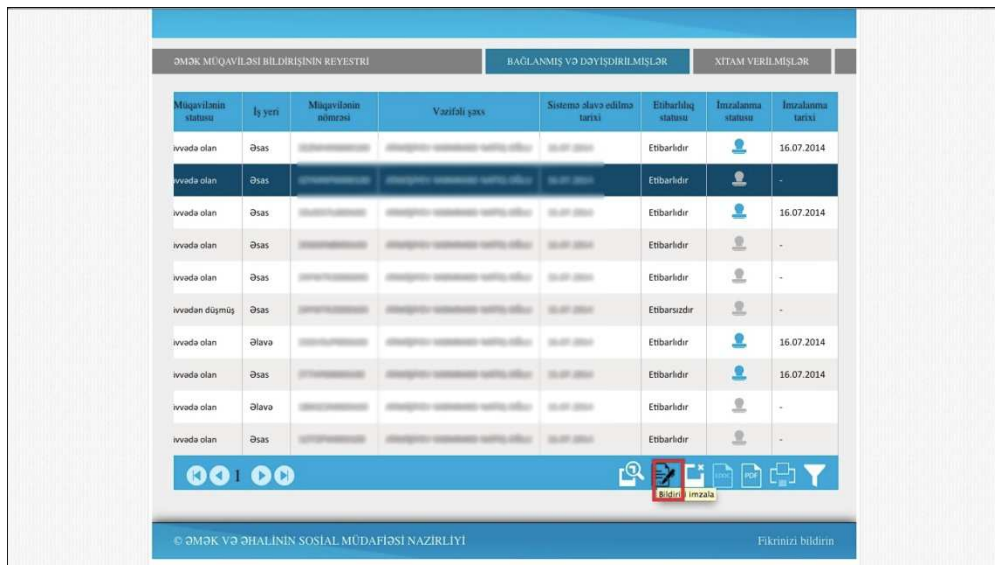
ƏMƏK MÜQAVİLƏSİ BİLDİRİŞİNİN REYESTRİ | BAĞLANMIŞ VƏ DƏYİŞDİRİLMİŞLƏR | XİTAM VERİLMİŞLƏR

| Müqavilənin statusu | İş yeri | Müqavilənin nömrəsi | Vəzifəli şəxs | Sistemə əlavə edilmə tarixi | Etibarlılıq statusu | İmzalanma statusu | İmzalanma tarixi |
|---|---|---|---|---|---|---|---|
| ivvədə olan | Əsas | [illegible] | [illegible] | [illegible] | Etibarlıdır | | 16.07.2014 |
| ivvədə olan | Əsas | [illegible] | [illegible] | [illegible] | Etibarlıdır | | - |
| ivvədə olan | Əsas | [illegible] | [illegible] | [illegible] | Etibarlıdır | | 16.07.2014 |
| ivvədə olan | Əsas | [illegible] | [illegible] | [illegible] | Etibarlıdır | | - |
| ivvədə olan | Əsas | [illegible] | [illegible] | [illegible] | Etibarlıdır | | - |
| ivvədən düşmüş | Əsas | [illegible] | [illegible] | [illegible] | Etibarsızdır | | - |
| ivvədə olan | Əlavə | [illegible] | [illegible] | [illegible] | Etibarlıdır | | 16.07.2014 |
| ivvədə olan | Əsas | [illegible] | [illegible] | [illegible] | Etibarlıdır | | 16.07.2014 |
| ivvədə olan | Əlavə | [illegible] | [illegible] | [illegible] | Etibarlıdır | | - |
| ivvədə olan | Əsas | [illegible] | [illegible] | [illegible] | Etibarlıdır | | - |

1

PDF

Bildiriş imzala

© ƏMƏK VƏ ƏHALİNİN SOSİAL MÜDAFİƏSİ NAZİRLİYİ

Fikrinizi bildirin